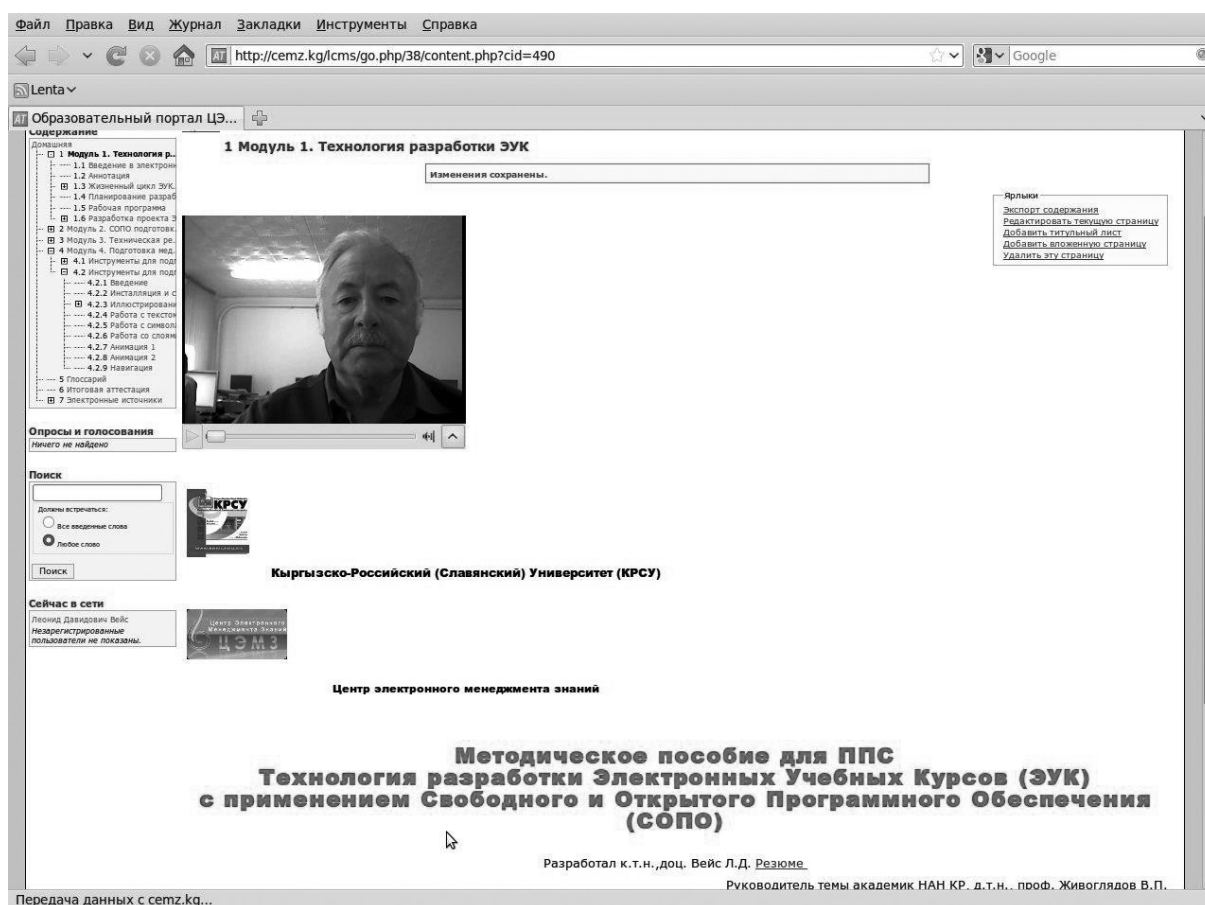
Файл Правка Вид Журнал Закладки Инструменты Справка

http://cemz.kg/lcms/go.php/38/content.php?cid=490

Google

Lenta

Образовательный портал ЦЭ...

Содержание
Домашняя
1 Модуль 1. Технология р...
1.1 Введение в электрон
1.2 Аннотация
1.3 Жизненный цикл ЭУК
1.4 Планирование разраб
1.5 Рабочая программа
1.6 Разработка проекта Э
2 Модуль 2. СОПО подготовк
3 Модуль 3. Техническая ре
4 Модуль 4. Подготовка мед
4.1 Инструменты для под
4.2 Инструменты для под
4.2.1 Введение
4.2.2 Инсталляция и с
4.2.3 Иллюстрировани
4.2.4 Работа с тексто
4.2.5 Работа с символ
4.2.6 Работа со слоям
4.2.7 Анимация 1
4.2.8 Анимация 2
4.2.9 Навигация
5 Глоссарий
6 Итоговая аттестация
7 Электронные источники

Опросы и голосования
Ничего не найдено

Поиск
Должны встречаться:
Все введенные слова
Любое слово
Поиск

Сейчас в сети
Леонид Давидович Вейс
Незарегистрированные пользователи не показаны.

1 Модуль 1. Технология разработки ЭУК

Изменения сохранены.

Ярлыки
Экспорт содержания
Редактировать текущую страницу
Добавить титульный лист
Добавить вложенную страницу
Удалить эту страницу

КРСУ

Кыргызско-Российский (Славянский) Университет (КРСУ)

Центр Электронного Менеджмента Знаний
ЦЭМЗ

Центр электронного менеджмента знаний

Методическое пособие для ППС
Технология разработки Электронных Учебных Курсов (ЭУК)
с применением Свободного и Открытого Программного Обеспечения (СОПО)

Разработал к.т.н.,доц. Вейс Л.Д. Резюме

Руководитель темы академик НАН КР, д.т.н., проф. Живоглядов В.П.

Передача данных с cemz.kg...